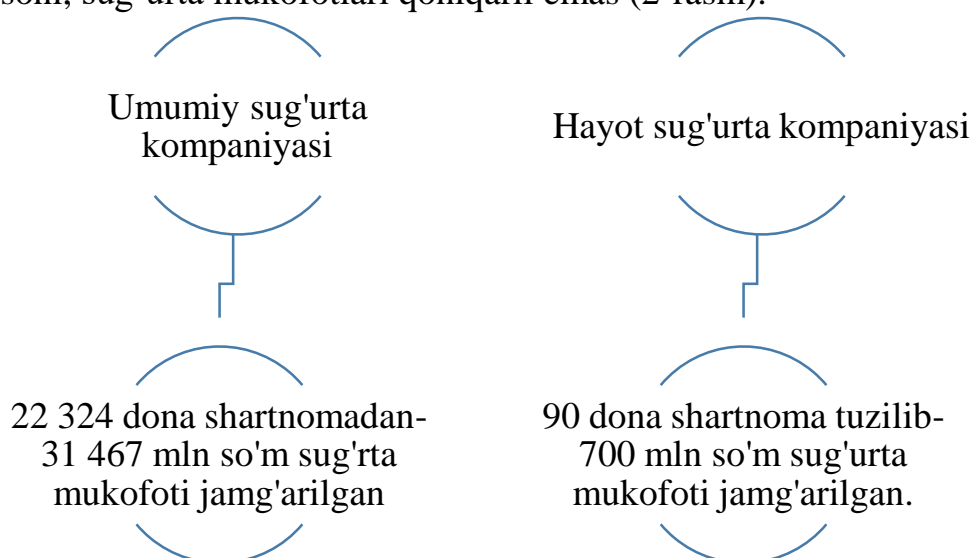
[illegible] sug'urta mukofotlari qo'lliqarli emas (2-rasm).

Umumiy sug'urta kompaniyasi

Hayot sug'urta kompaniyasi

22 324 dona shartnomadan-31 467 mln so'm sug'rta mukofoti jamg'arilgan

90 dona shartnoma tuzilib-700 mln so'm sug'urta mukofoti jamg'arilgan.